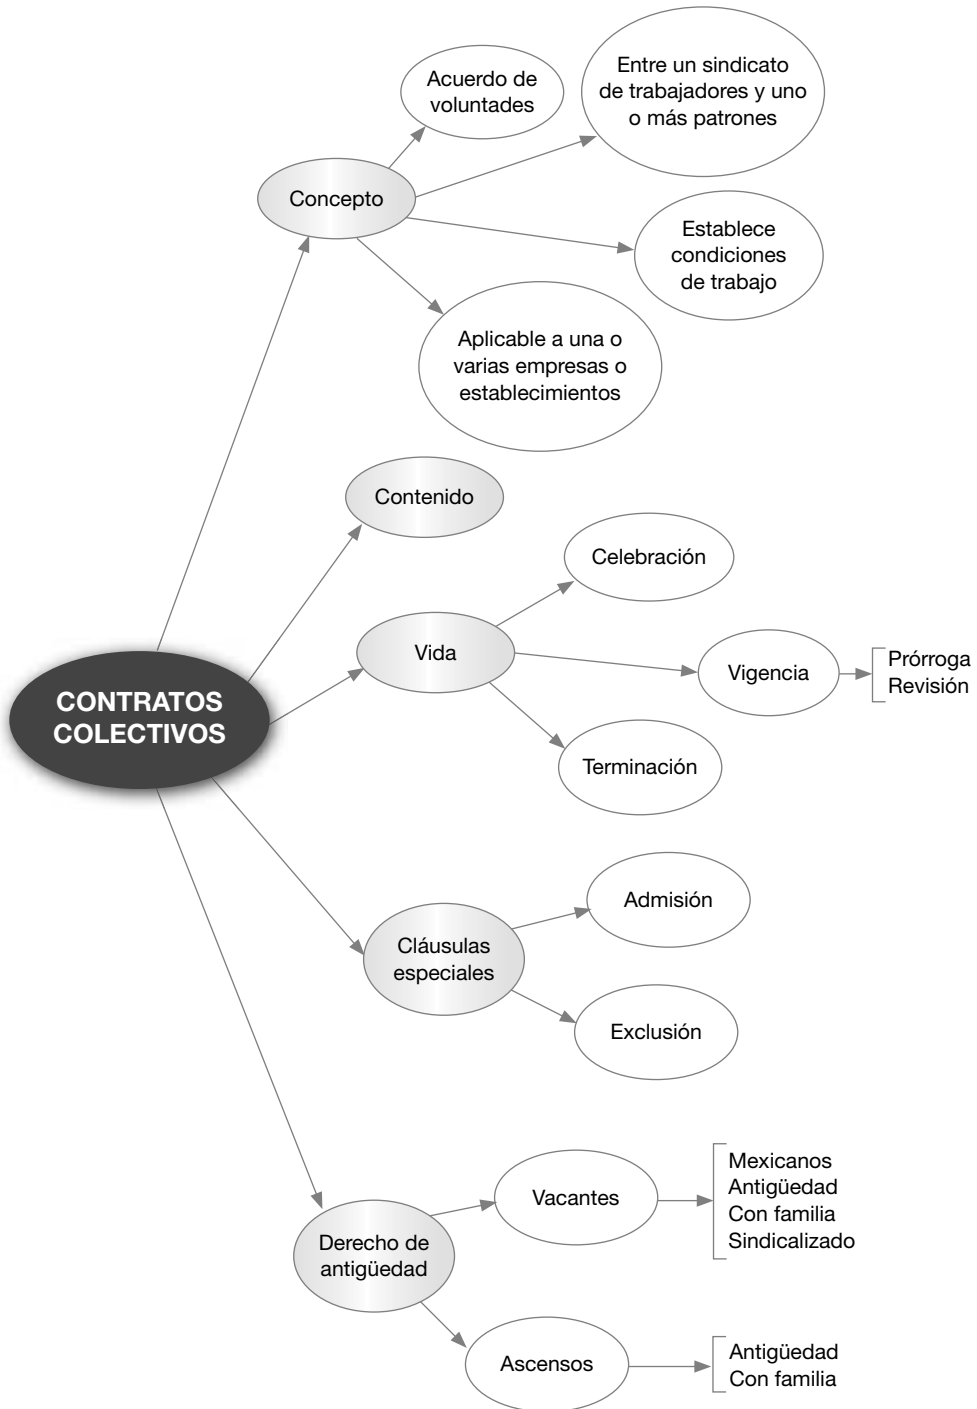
CONTRATOS COLECTIVOS

Concepto

Acuerdo de voluntades

Entre un sindicato de trabajadores y uno o más patrones

Establece condiciones de trabajo

Aplicable a una o varias empresas o establecimientos

Contenido

Vida

Celebración

Vigencia

Prórroga
Revisión

Terminación

Cláusulas especiales

Admisión

Exclusión

Derecho de antigüedad

Vacantes

Mexicanos
Antigüedad
Con familia
Sindicalizado

Ascensos

Antigüedad
Con familia